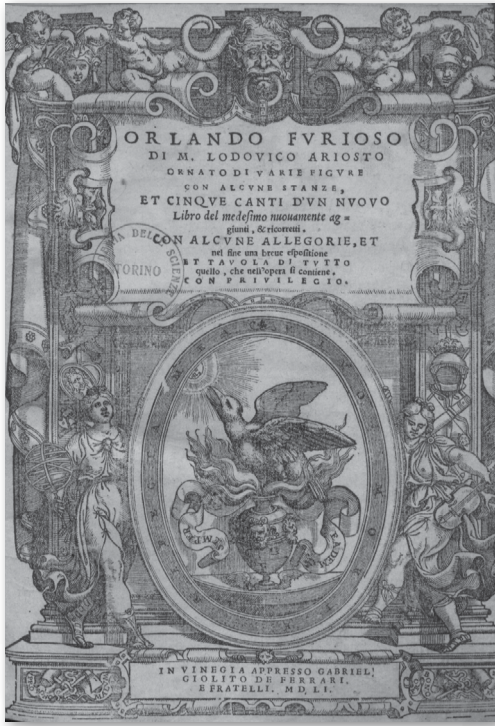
ORLANDO FVRIOSO
DI M. LODOVICO ARIOSTO
ORNATO DI VARIE FIGVRE
CON ALCVNE STANZE,
ET CINQVE CANTI D'VN NVOVO
Libro del medesimo nuouamente aggiunti, & ricorretti.
CON ALCVNE ALLEGORIE, ET
nel fine una breue espositione
ET TAVOLA DI TVTTO
quello, che nell'opera si contiene.
CON PRIVILEGIO.

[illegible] DEL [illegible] SCIEN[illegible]
TORINO

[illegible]

SEMPER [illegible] EADEM

IN VINEGIA APPRESSO GABRIEL
GIOLITO DE FERRARI,
E FRATELLI. MD LI.